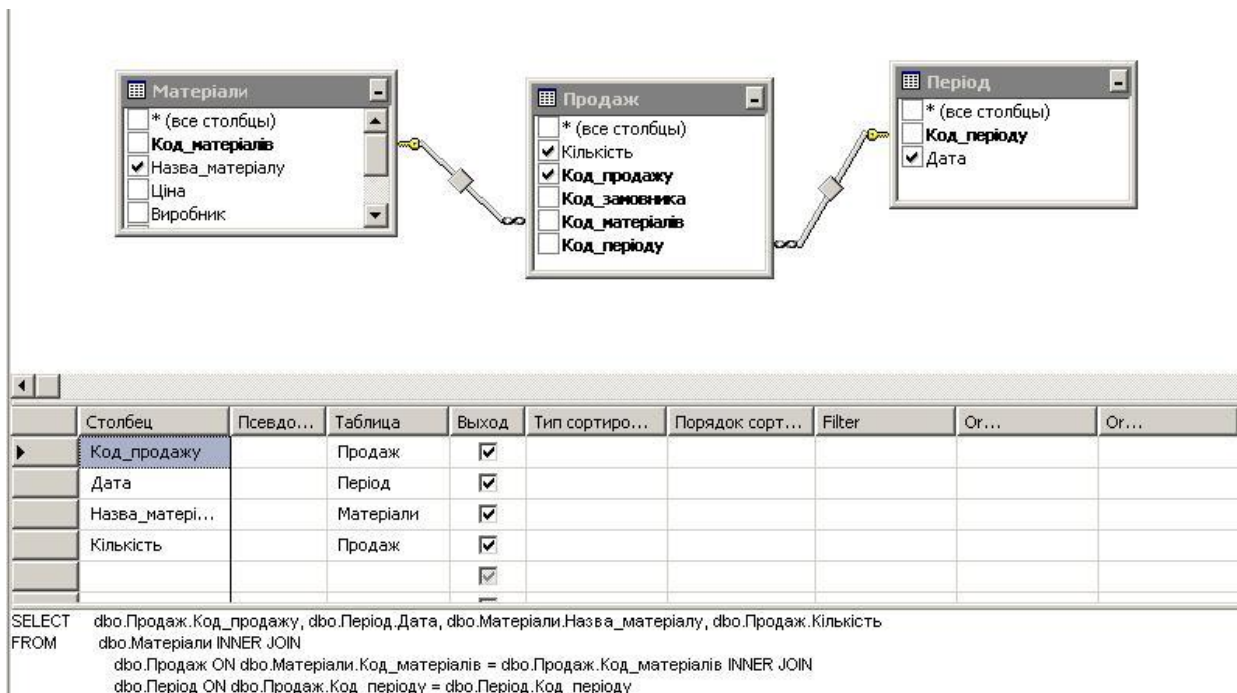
Матеріали
* (все столбцы)
Код_матеріалів
Назва_матеріалу
Ціна
Виробник

Продаж
* (все столбцы)
Кількість
Код_продажу
Код_замовника
Код_матеріалів
Код_періоду

Період
* (все столбцы)
Код_періоду
Дата

| | Столбец | Псевдо... | Таблица | Выход | Тип сортиро... | Порядок сорт... | Filter | Or... | Or... |
|---|---|---|---|---|---|---|---|---|---|
| ▶ | Код_продажу | | Продаж | ☑ | | | | | |
| | Дата | | Період | ☑ | | | | | |
| | Назва_матері... | | Матеріали | ☑ | | | | | |
| | Кількість | | Продаж | ☑ | | | | | |
| | | | | ☑ | | | | | |

SELECT dbo.Продаж.Код_продажу, dbo.Період.Дата, dbo.Матеріали.Назва_матеріалу, dbo.Продаж.Кількість
FROM dbo.Матеріали INNER JOIN
dbo.Продаж ON dbo.Матеріали.Код_матеріалів = dbo.Продаж.Код_матеріалів INNER JOIN
dbo.Період ON dbo.Продаж.Код_періоду = dbo.Період.Код_періоду